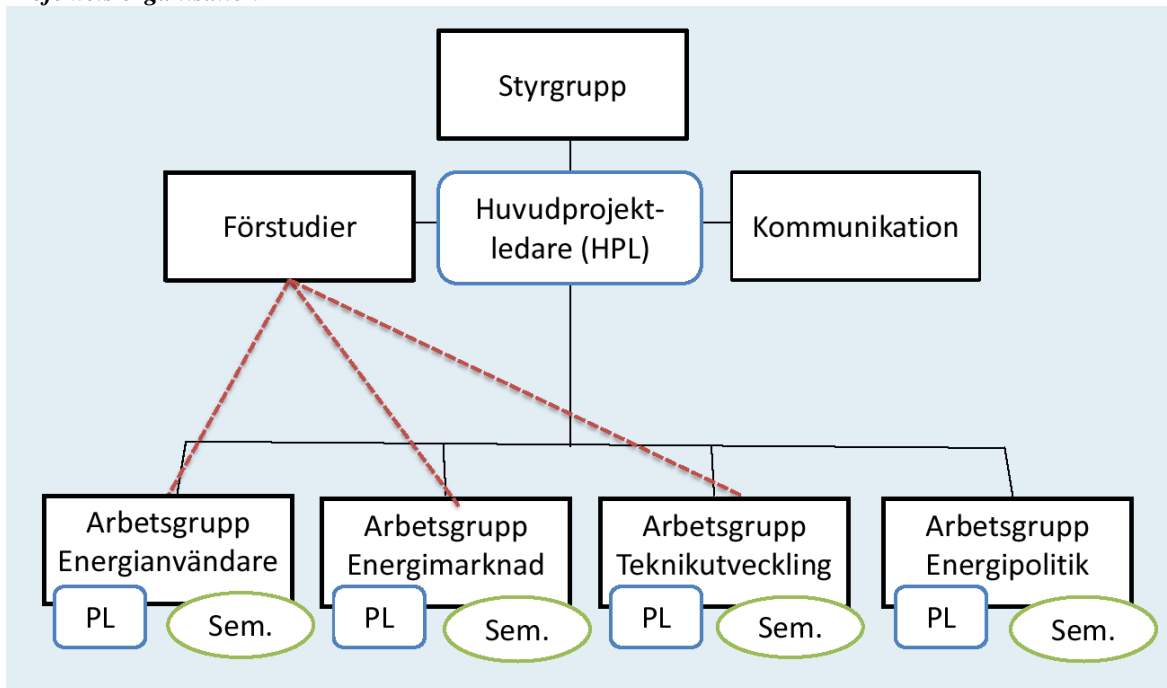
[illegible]

Styrgrupp

Förstudier

Huvudprojektledare (HPL)

Kommunikation

Arbetsgrupp Energianvändare

PL

Sem.

Arbetsgrupp Energimarknad

PL

Sem.

Arbetsgrupp Teknikutveckling

PL

Sem.

Arbetsgrupp Energipolitik

PL

Sem.